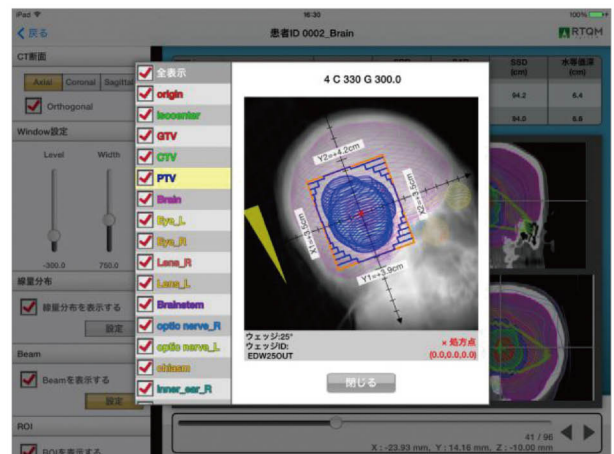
iPad
16:30
100%
< 戻る
患者ID 0002_Brain
RTQM

CT断面
Axial
Coronal
Sagittal
Orthogonal

Window設定
Level
Width
-300.0
750.0

線量分布
線量分布を表示する
設定

Beam
Beamを表示する
設定

ROI
ROIを表示する

全表示
origin
isocenter
GTV
CTV
PTV
Brain
Eye_L
Eye_R
Lens_R
Lens_L
Brainstem
optic nerve_R
optic nerve_L
chiasm
inner_ear_R

4 C 330 G 300.0

Y2=+4.2cm
X2=+3.5cm
X1=+3.5cm
Y1=+3.9cm

ウェッジ:25°
ウェッジID:
EDW25OUT
× 処方点
(0.0,0.0,0.0)

閉じる

SSD (cm)
水等価深
94.2
6.4
94.0
6.6

41 / 96
X : -23.93 mm, Y : 14.16 mm, Z : -10.00 mm